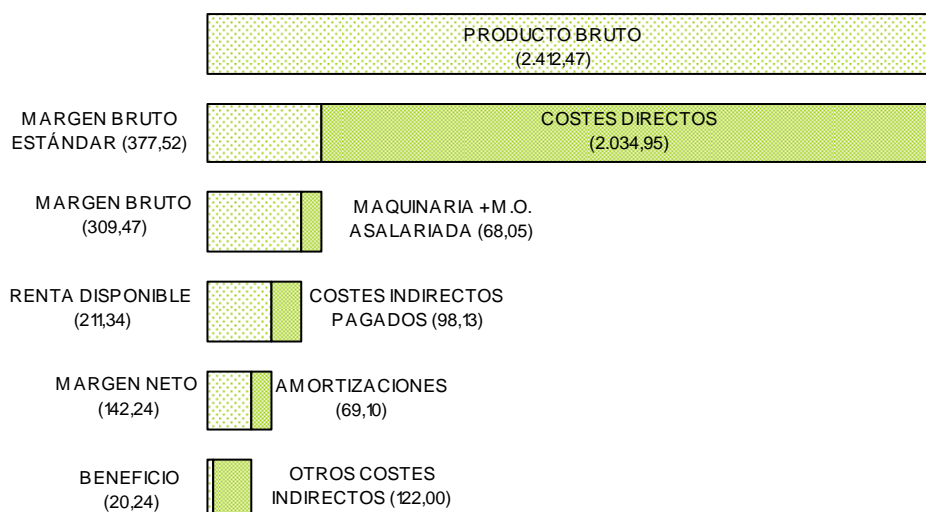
PRODUCTO BRUTO
(2.412,47)

MARGEN BRUTO ESTÁNDAR (377,52)

COSTES DIRECTOS
(2.034,95)

MARGEN BRUTO
(309,47)

MAQUINARIA +M.O. ASALARIADA (68,05)

RENTA DISPONIBLE
(211,34)

COSTES INDIRECTOS PAGADOS (98,13)

MARGEN NETO
(142,24)

AMORTIZACIONES
(69,10)

BENEFICIO
(20,24)

OTROS COSTES INDIRECTOS (122,00)